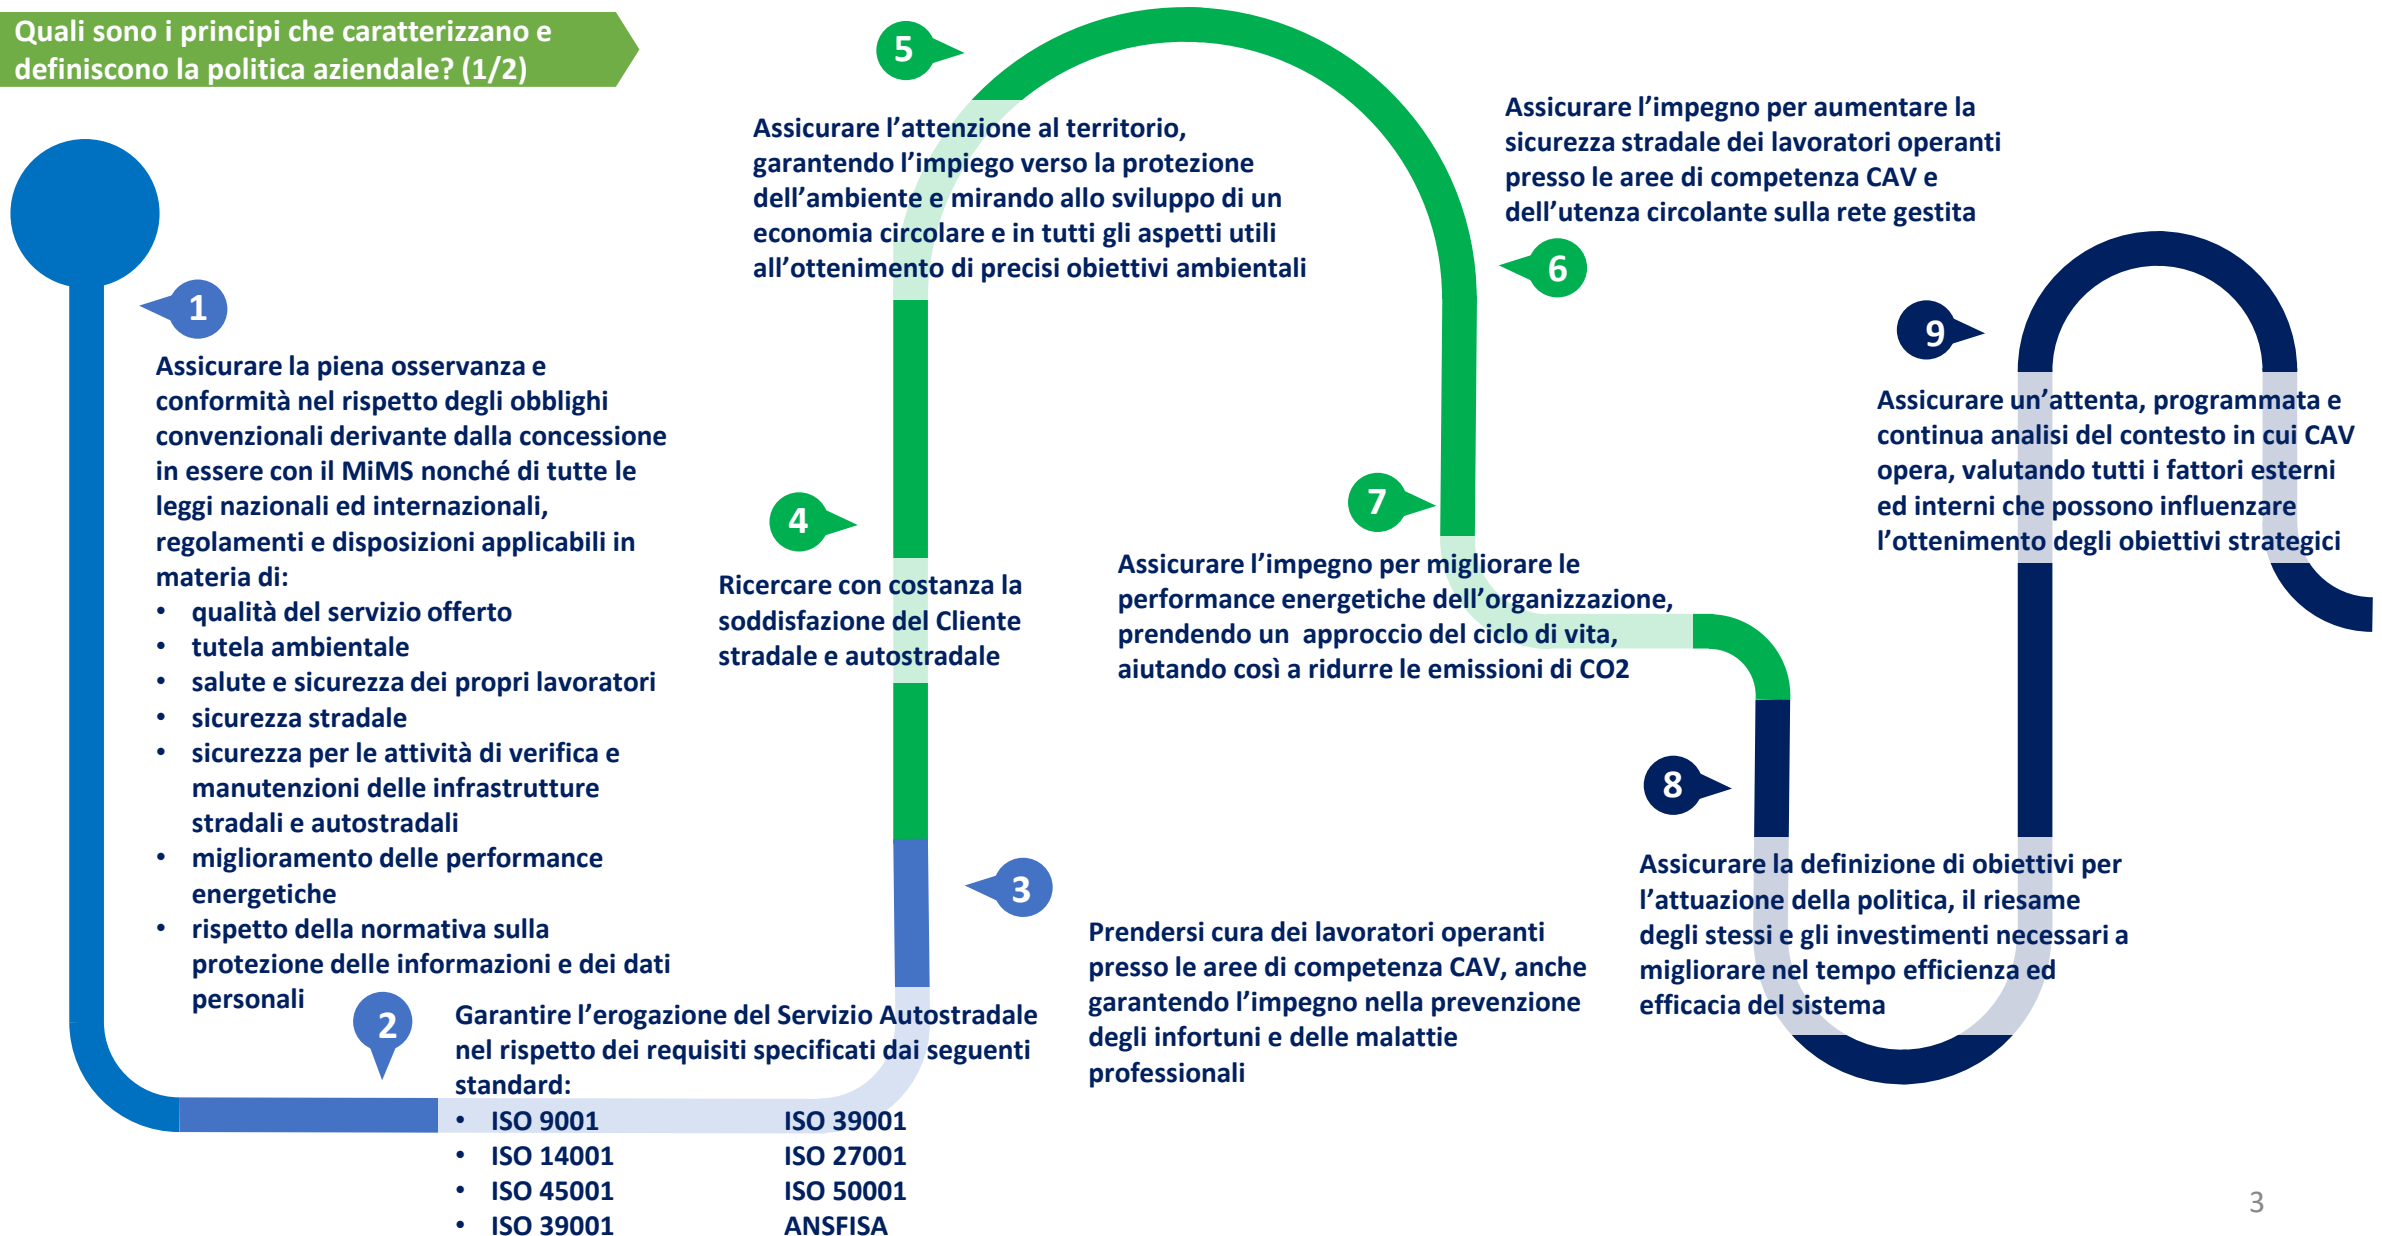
Quali sono i principi che caratterizzano e definiscono la politica aziendale? (1/2)

1

Assicurare la piena osservanza e conformità nel rispetto degli obblighi convenzionali derivante dalla concessione in essere con il MiMS nonché di tutte le leggi nazionali ed internazionali, regolamenti e disposizioni applicabili in materia di:
- qualità del servizio offerto
- tutela ambientale
- salute e sicurezza dei propri lavoratori
- sicurezza stradale
- sicurezza per le attività di verifica e manutenzioni delle infrastrutture stradali e autostradali
- miglioramento delle performance energetiche
- rispetto della normativa sulla protezione delle informazioni e dei dati personali

2

Garantire l'erogazione del Servizio Autostradale nel rispetto dei requisiti specificati dai seguenti standard:
- ISO 9001
- ISO 14001
- ISO 45001
- ISO 39001

ISO 39001
ISO 27001
ISO 50001
ANSFISA

3

Prendersi cura dei lavoratori operanti presso le aree di competenza CAV, anche garantendo l'impegno nella prevenzione degli infortuni e delle malattie professionali

4

Ricercare con costanza la soddisfazione del Cliente stradale e autostradale

5

Assicurare l'attenzione al territorio, garantendo l'impiego verso la protezione dell'ambiente e mirando allo sviluppo di un economia circolare e in tutti gli aspetti utili all'ottenimento di precisi obiettivi ambientali

6

Assicurare l'impegno per aumentare la sicurezza stradale dei lavoratori operanti presso le aree di competenza CAV e dell'utenza circolante sulla rete gestita

7

Assicurare l'impegno per migliorare le performance energetiche dell'organizzazione, prendendo un approccio del ciclo di vita, aiutando così a ridurre le emissioni di CO2

8

Assicurare la definizione di obiettivi per l'attuazione della politica, il riesame degli stessi e gli investimenti necessari a migliorare nel tempo efficienza ed efficacia del sistema

9

Assicurare un'attenta, programmata e continua analisi del contesto in cui CAV opera, valutando tutti i fattori esterni ed interni che possono influenzare l'ottenimento degli obiettivi strategici

3